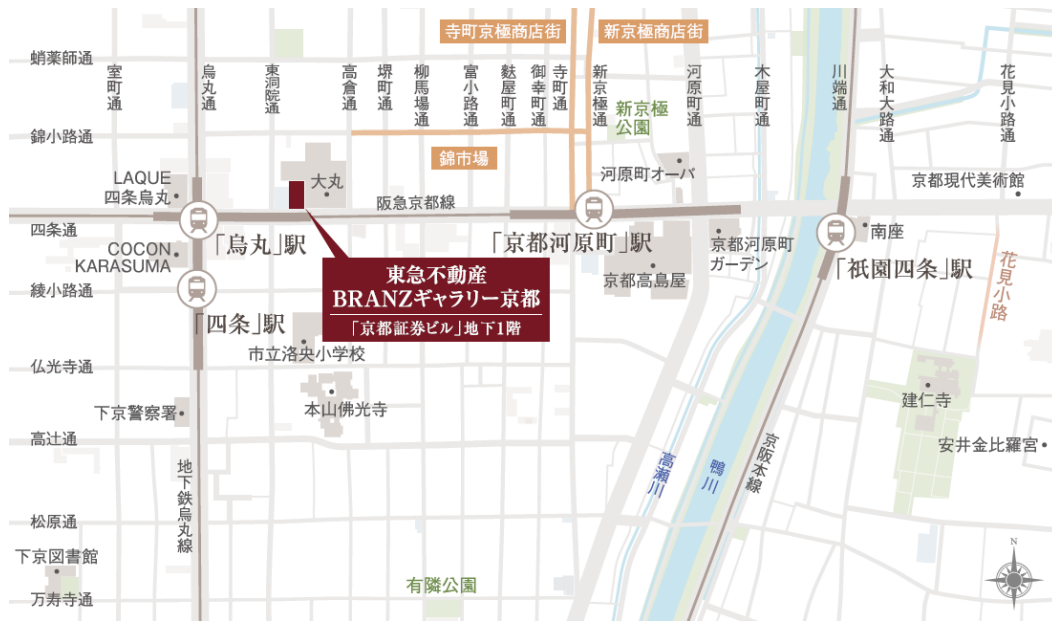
寺町京極商店街
新京極商店街
蛸薬師通
室町通
烏丸通
東洞院通
高倉通
堺町通
柳馬場通
富小路通
麩屋町通
御幸町通
寺町通
新京極通
新京極公園
河原町通
木屋町通
川端通
大和大路通
花見小路通
錦小路通
錦市場
河原町オーパ
大丸
LAQUE 四条烏丸
阪急京都線
京都現代美術館
四条通
「烏丸」駅
「京都河原町」駅
南座
COCON KARASUMA
京都河原町ガーデン
「祇園四条」駅
綾小路通
東急不動産
BRANZギャラリー京都
「京都証券ビル」地下1階
京都高島屋
花見小路
「四条」駅
市立洛央小学校
仏光寺通
本山佛光寺
建仁寺
下京警察署
高辻通
京阪本線
安井金比羅宮
高瀬川
鴨川
地下鉄烏丸線
松原通
下京図書館
有隣公園
万寿寺通
N